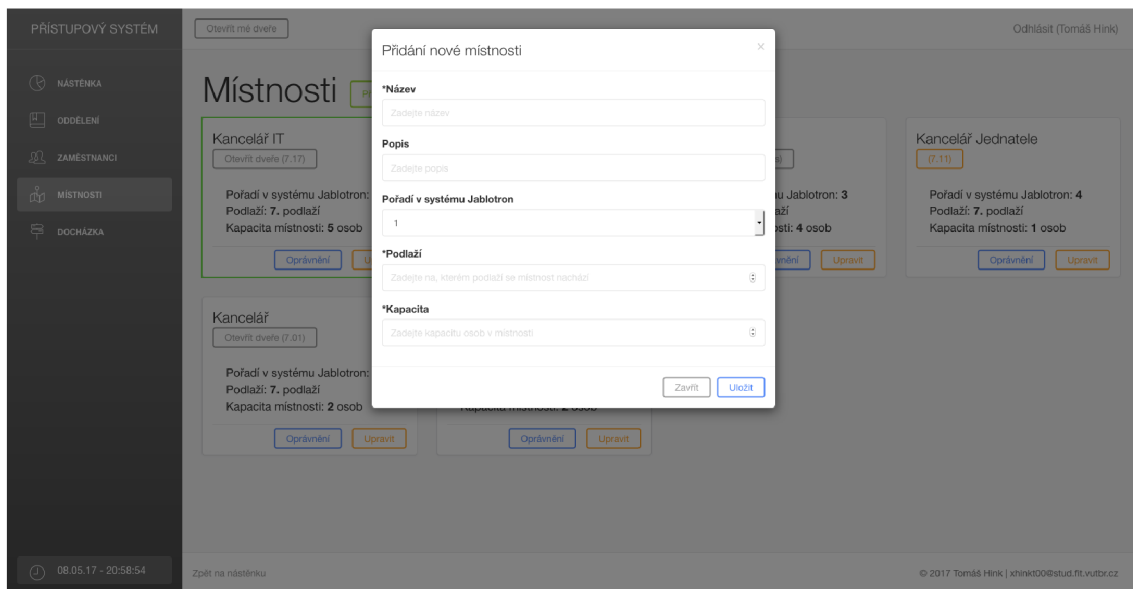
PŘÍSTUPOVÝ SYSTÉM

NÁSTĚNKA
ODDĚLENÍ
ZAMĚSTNANCI
MÍSTNOSTI
DOCHÁZKA

08.05.17 - 20:58:54

Otevřít mé dveře

Odhlásit (Tomáš Hink)

Místnosti

Kancelář IT
Otevřít dveře (7.17)
Pořadí v systému Jablotron:
Podlaží: 7. podlaží
Kapacita místnosti: 5 osob
Oprávnění

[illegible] Jablotron: 3
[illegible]
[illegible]: 4 osob
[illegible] Upravit

Kancelář Jednatele
(7.11)
Pořadí v systému Jablotron: 4
Podlaží: 7. podlaží
Kapacita místnosti: 1 osob
Oprávnění Upravit

Kancelář
Otevřít dveře (7.01)
Pořadí v systému Jablotron:
Podlaží: 7. podlaží
Kapacita místnosti: 2 osob
Oprávnění Upravit

Kapacita místnosti: 2 osob
Oprávnění Upravit

Přidání nové místnosti
×
*Název
Zadejte název
Popis
Zadejte popis
Pořadí v systému Jablotron
1
*Podlaží
Zadejte na, kterém podlaží se místnost nachází
*Kapacita
Zadejte kapacitu osob v místnosti
Zavřít Uložit

Zpět na nástěnku

© 2017 Tomáš Hink | xhinkt00@stud.fit.vutbr.cz